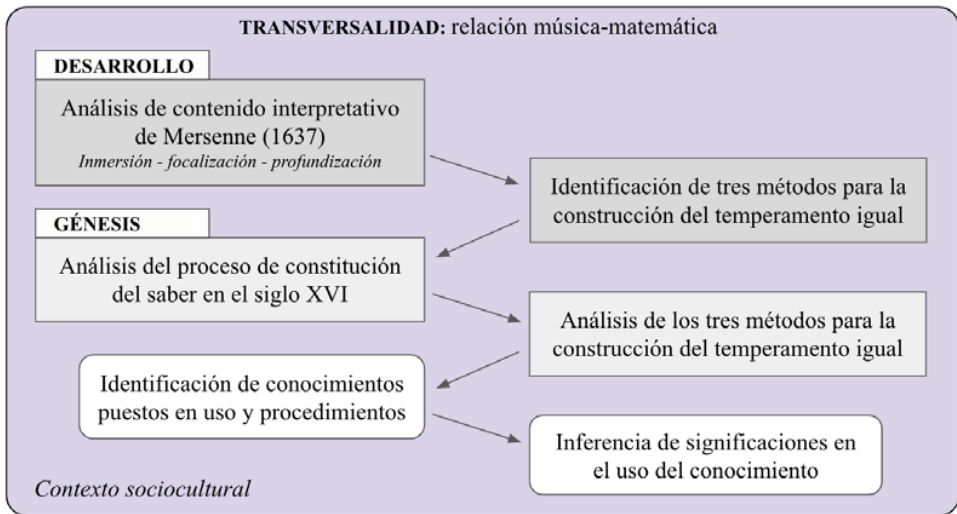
**TRANSVERSALIDAD:** relación música-matemática

**DESARROLLO**

Análisis de contenido interpretativo de Mersenne (1637)
*Inmersión - focalización - profundización*

Identificación de tres métodos para la construcción del temperamento igual

**GÉNESIS**

Análisis del proceso de constitución del saber en el siglo XVI

Análisis de los tres métodos para la construcción del temperamento igual

Identificación de conocimientos puestos en uso y procedimientos

Inferencia de significaciones en el uso del conocimiento

*Contexto sociocultural*